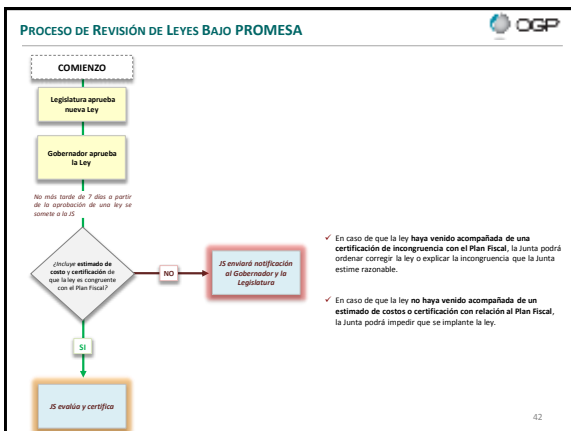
Proceso de Revisión de Leyes Bajo PROMESA

OGP

COMIENZO

Legislatura aprueba nueva Ley

Gobernador aprueba la Ley

No más tarde de 7 días a partir de la aprobación de una ley se somete a la JS

¿Incluye estimado de costo y certificación de que la ley es congruente con el Plan Fiscal?

NO

JS enviará notificación al Gobernador y la Legislatura

SI

JS evalúa y certifica

✓ En caso de que la ley haya venido acompañada de una certificación de incongruencia con el Plan Fiscal, la Junta podrá ordenar corregir la ley o explicar la incongruencia que la Junta estime razonable.

✓ En caso de que la ley no haya venido acompañada de un estimado de costos o certificación con relación al Plan Fiscal, la Junta podrá impedir que se implante la ley.

42